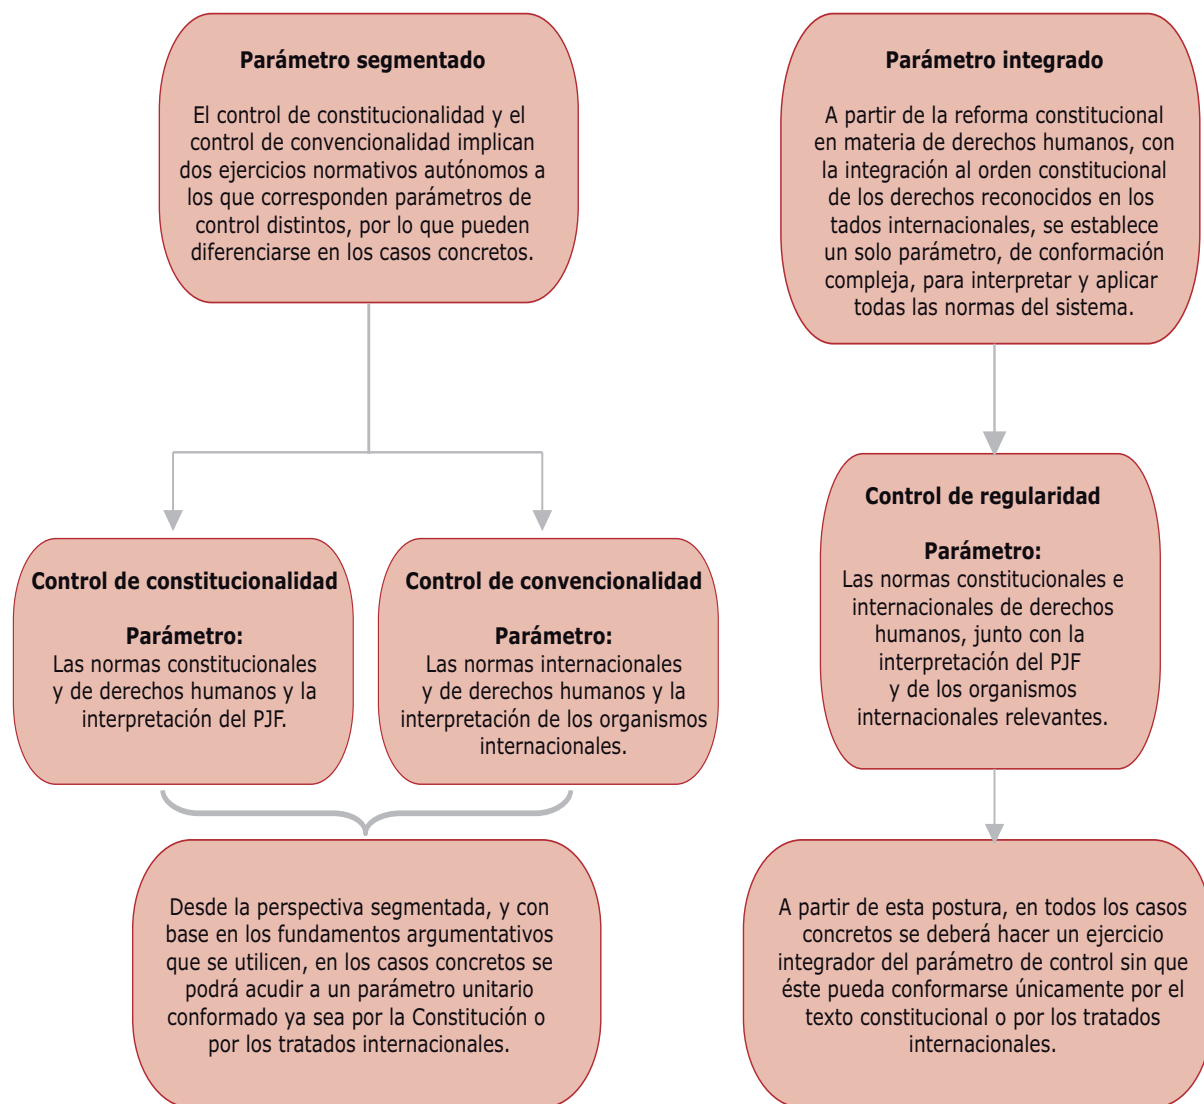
Parámetro segmentado

El control de constitucionalidad y el control de convencionalidad implican dos ejercicios normativos autónomos a los que corresponden parámetros de control distintos, por lo que pueden diferenciarse en los casos concretos.

Control de constitucionalidad

Parámetro:
Las normas constitucionales y de derechos humanos y la interpretación del PJF.

Control de convencionalidad

Parámetro:
Las normas internacionales y de derechos humanos y la interpretación de los organismos internacionales.

Desde la perspectiva segmentada, y con base en los fundamentos argumentativos que se utilicen, en los casos concretos se podrá acudir a un parámetro unitario conformado ya sea por la Constitución o por los tratados internacionales.

Parámetro integrado

A partir de la reforma constitucional en materia de derechos humanos, con la integración al orden constitucional de los derechos reconocidos en los tados internacionales, se establece un solo parámetro, de conformación compleja, para interpretar y aplicar todas las normas del sistema.

Control de regularidad

Parámetro:
Las normas constitucionales e internacionales de derechos humanos, junto con la interpretación del PJF y de los organismos internacionales relevantes.

A partir de esta postura, en todos los casos concretos se deberá hacer un ejercicio integrador del parámetro de control sin que éste pueda conformarse únicamente por el texto constitucional o por los tratados internacionales.